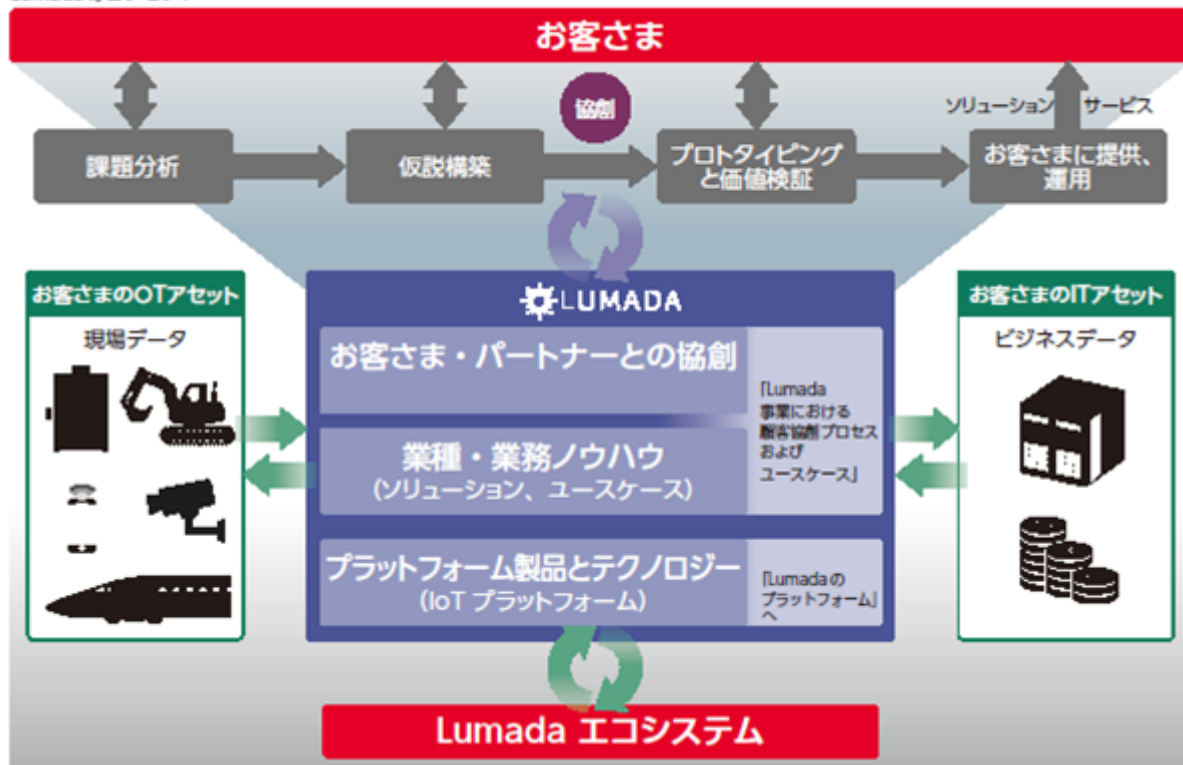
お客さま

協創

ソリューション　サービス

課題分析

仮説構築

プロトタイピングと価値検証

お客さまに提供、運用

お客さまのOTアセット

現場データ

LUMADA

お客さま・パートナーとの協創

「Lumada事業における顧客協創プロセスおよびユースケース」

業種・業務ノウハウ
（ソリューション、ユースケース）

プラットフォーム製品とテクノロジー
（IoT プラットフォーム）

「Lumadaのプラットフォーム」へ

お客さまのITアセット

ビジネスデータ

Lumada エコシステム